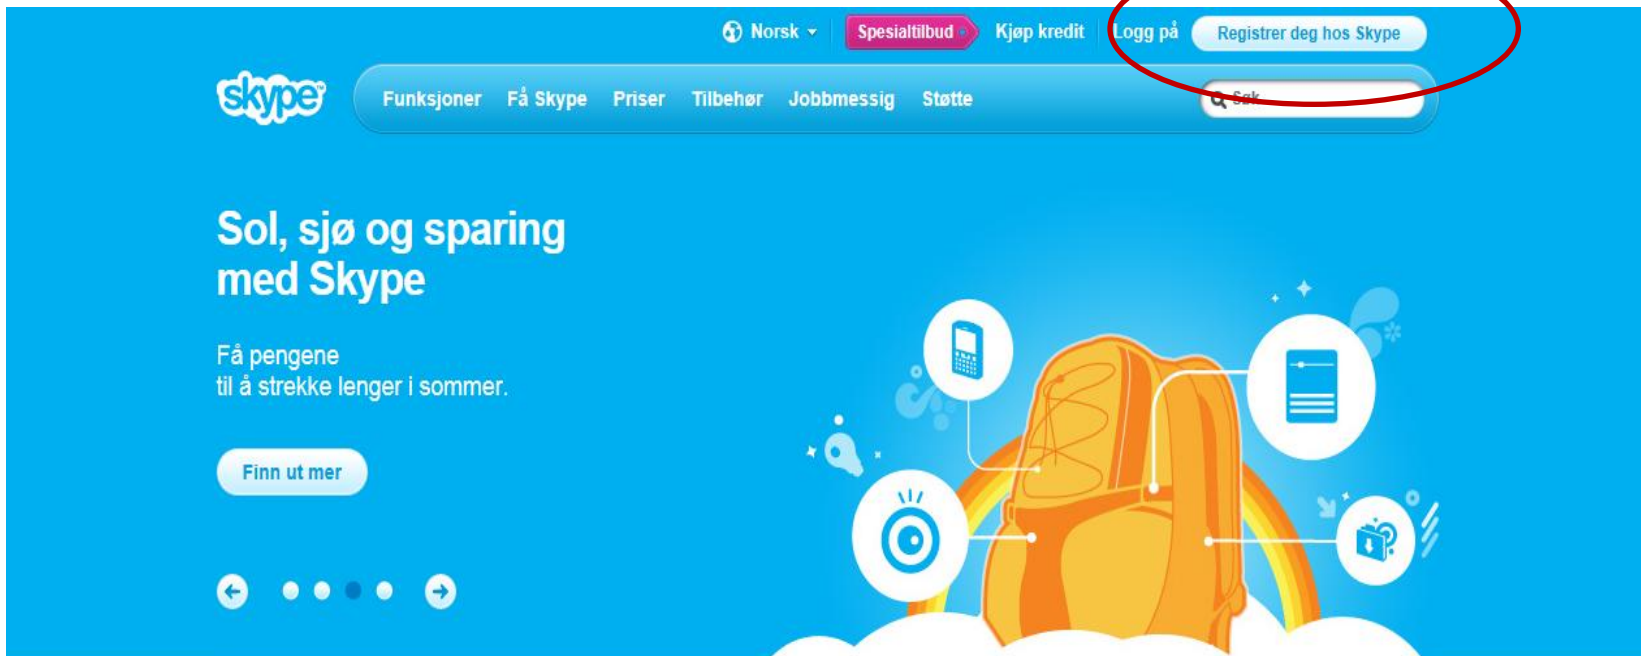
Norsk Spesialtilbud Kjøp kredit Logg på Registrer deg hos Skype

skype

Funksjoner Få Skype Priser Tilbehør Jobbmessig Støtte

Søk

Sol, sjø og sparing med Skype

Få pengene
til å strekke lenger i sommer.

Finn ut mer